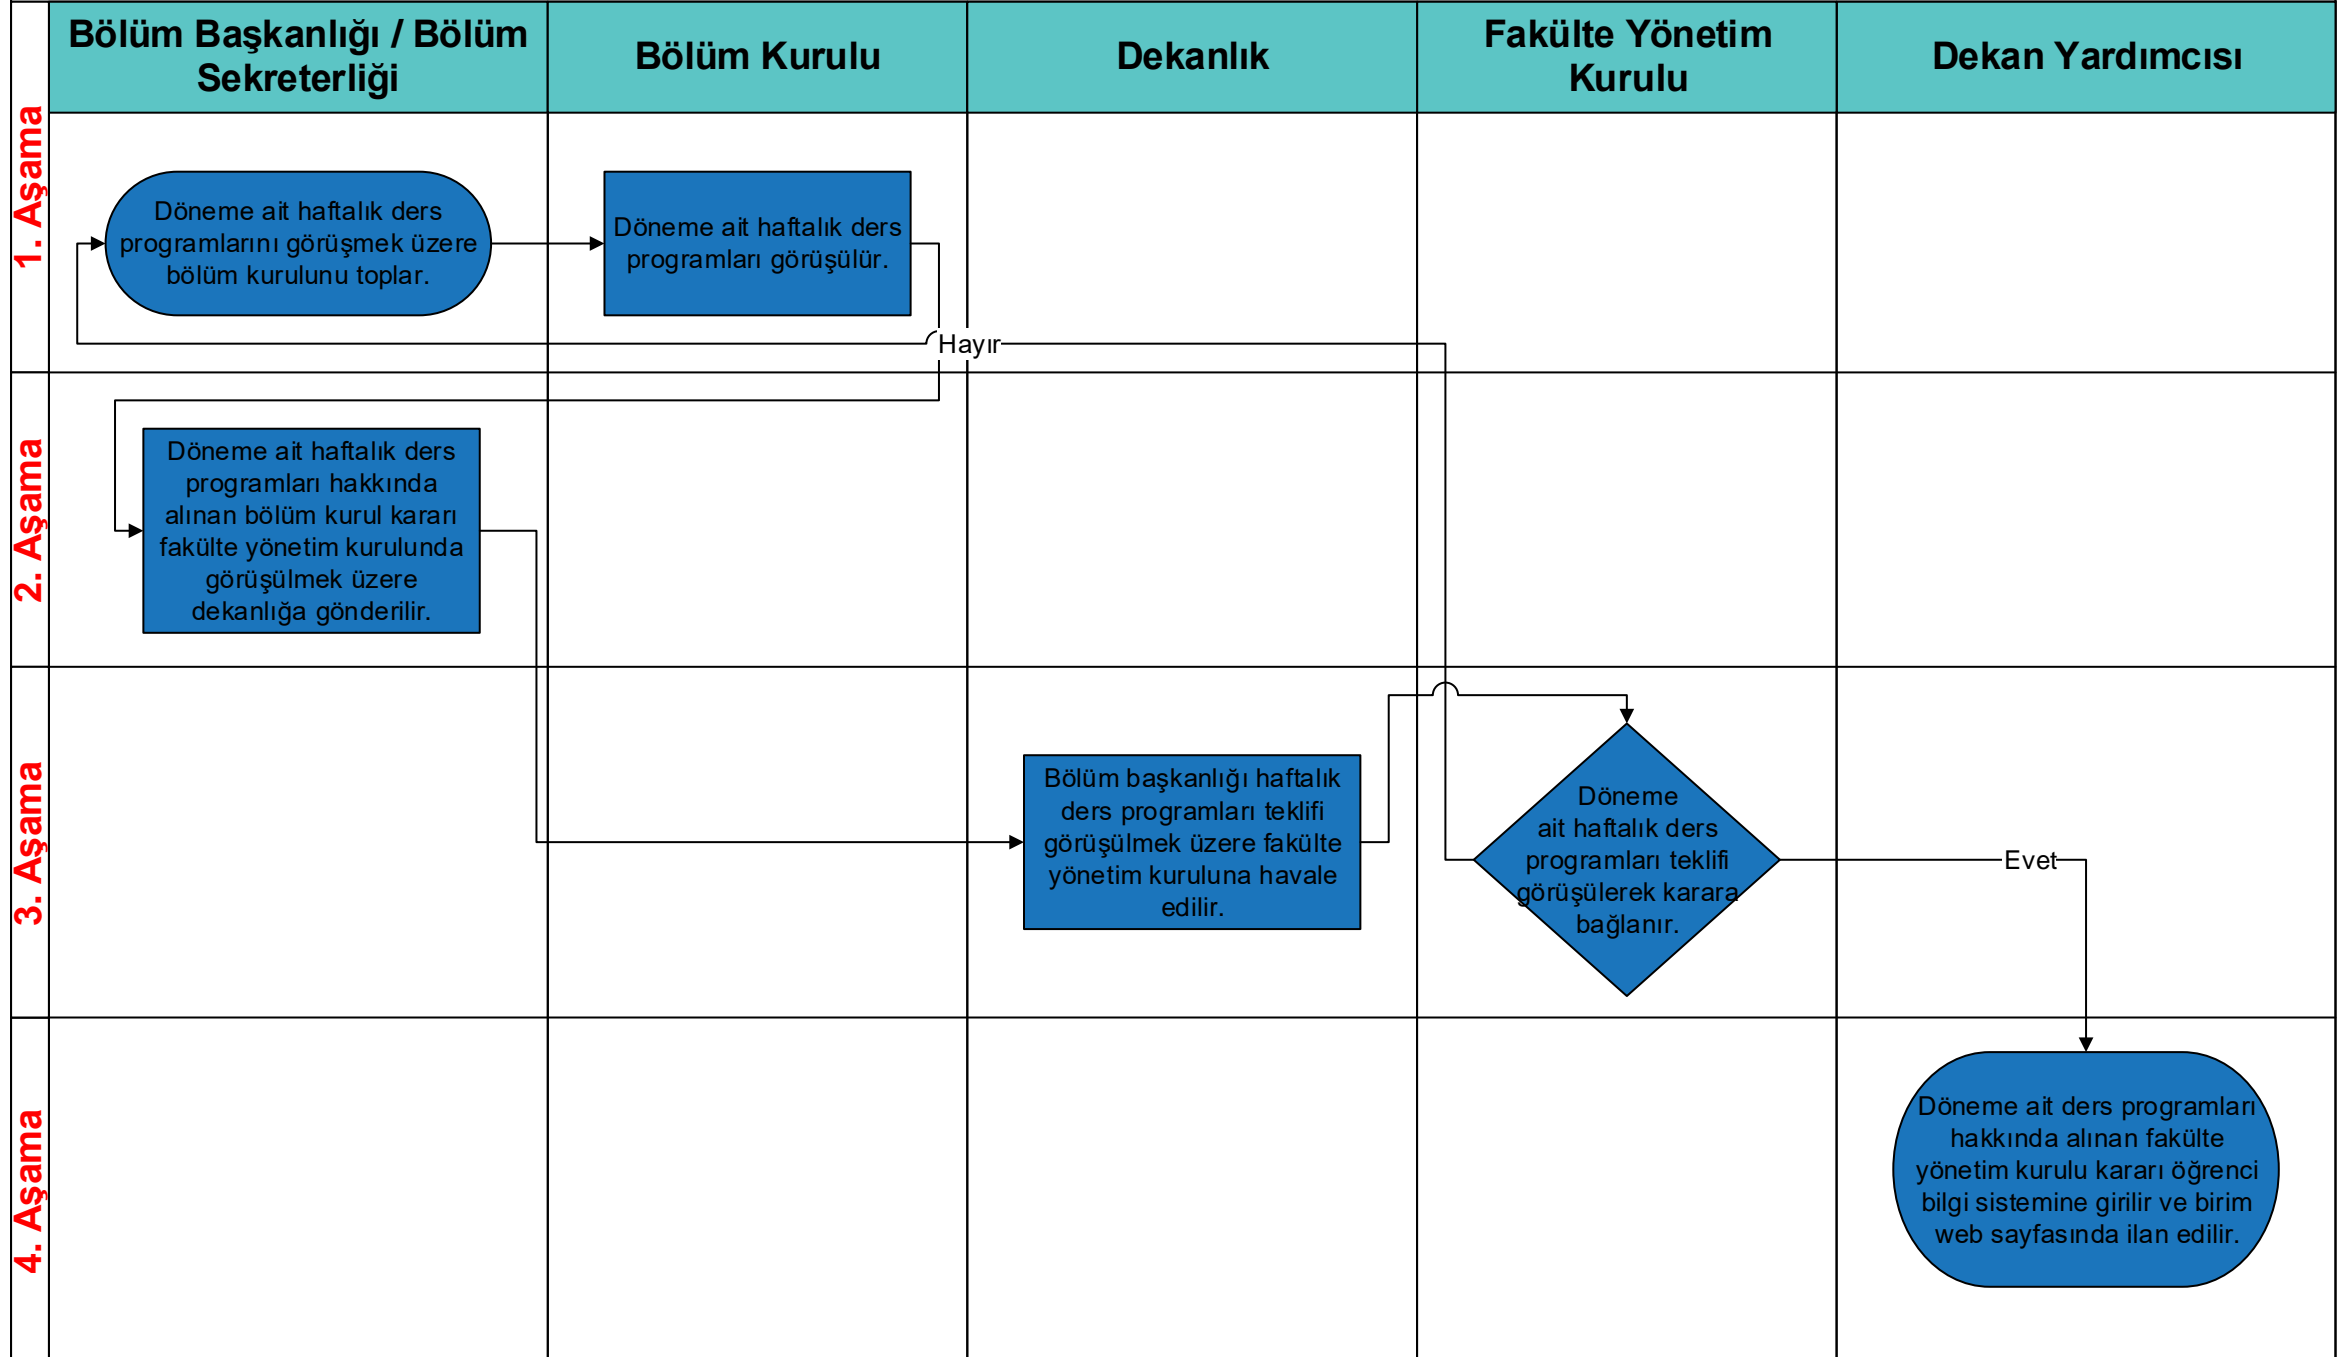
Bölüm Başkanlığı / Bölüm Sekreterliği

Bölüm Kurulu

Dekanlık

Fakülte Yönetim Kurulu

Dekan Yardımcısı

1. Aşama

Döneme ait haftalık ders programlarını görüşmek üzere bölüm kurulunu toplar.

Döneme ait haftalık ders programları görüşülür.

Hayır

2. Aşama

Döneme ait haftalık ders programları hakkında alınan bölüm kurul kararı fakülte yönetim kurulunda görüşülmek üzere dekanlığa gönderilir.

3. Aşama

Bölüm başkanlığı haftalık ders programları teklifi görüşülmek üzere fakülte yönetim kuruluna havale edilir.

Döneme ait haftalık ders programları teklifi görüşülerek karara bağlanır.

Evet

4. Aşama

Döneme ait ders programları hakkında alınan fakülte yönetim kurulu kararı öğrenci bilgi sistemine girilir ve birim web sayfasında ilan edilir.